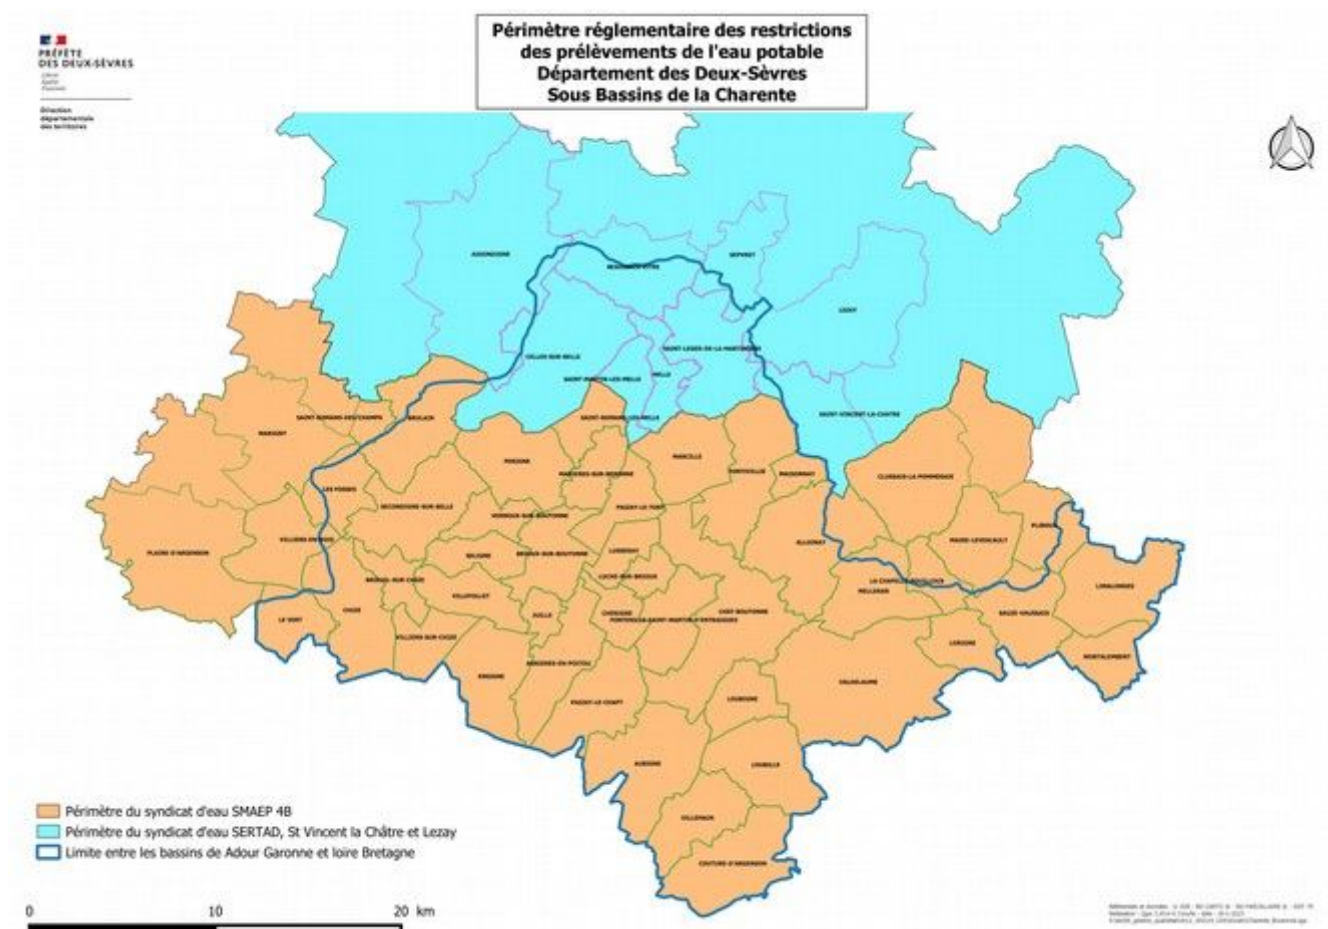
PRÉFÈTE DES DEUX-SÈVRES
Liberté Égalité Fraternité

Direction départementale des territoires

Périmètre réglementaire des restrictions des prélèvements de l'eau potable
Département des Deux-Sèvres
Sous Bassins de la Charente

AUGONDONNE
ROUVRE-SUR-BOUTONNE
SEPVRET
LEZAY
CELLES-SUR-BELLE
SAINT-LEGER-DE-LA-MARTINIERE
SAINT-MARTIN-LES-MELLE
MELLE
SAINT-VINCENT-LA-CHATRE
SAINT-ROMANS-DES-CHAMPS
BRULAIN
MARIGNY
SAINT-ROMANS-LES-MELLE
PERIGNE
MARCILLE
MAISONNAY
CLUSSAIS-LA-POMMERAIE
LES FOSSES
SECONDIGNE-SUR-BELLE
VERNOUX-SUR-BOUTONNE
PAIZAY-LE-TORT
ALLONNE
PLIBOUX
VILLIERS-EN-BOIS
PLAINE-D'ARGENSON
BRIOUX-SUR-BOUTONNE
LOUBIGNE
MAIRE-LEVESCAULT
BRIEUIL-SUR-CHIZE
CHIZE
VILLEFOLLET
JUILLE
LUCHE-SUR-BRIOUX
CHERIGNE
CHEF-BOUTONNE
LA CHAPELLE-POUILLOUX
MELLERAN
SAUZE-VAUSSAIS
LIMALONGES
LE VERT
VILLIERS-SUR-CHIZE
FONTENILLE-SAINT-MARTIN-D'ENTRAIGUES
LORIGNE
MONTALEMBERT
ENSIGNE
SEGUINIERES-EN-POITOU
VALDELAUME
PAIZAY-LE-CHAPT
LOUBIGNE
AUBIGNE
LOUBILLE
VILLEMAIN
COUTURE-D'ARGENSON

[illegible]

Périmètre du syndicat d'eau SMAEP 4B
Périmètre du syndicat d'eau SERTAD, St Vincent la Châtre et Lezay
Limite entre les bassins de Adour Garonne et loire Bretagne

0 10 20 km

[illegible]